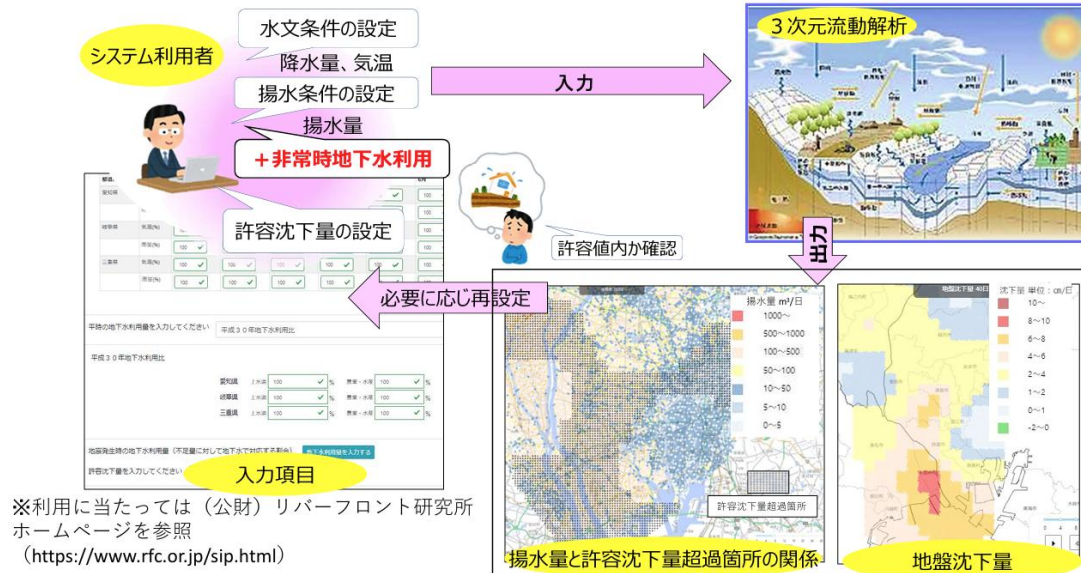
システム利用者

水文条件の設定
降水量、気温
揚水条件の設定
揚水量
＋非常時地下水利用
許容沈下量の設定

入力

3次元流動解析

出力

許容値内か確認

必要に応じ再設定

愛知県
岐阜県
三重県

平時の地下水利用量を入力してください 平成３０年地下水利用比

平成３０年地下水利用比
愛知県 上水道 100 ✓ % 農業・水産 100 ✓ %
岐阜県 上水道 100 ✓ % 農業・水産 100 ✓ %
三重県 上水道 100 ✓ % 農業・水産 100 ✓ %

地震発生時の地下水利用量（不足量に対して地下水で対応する割合）
地下水利用量を入力する
許容沈下量を入力してください

入力項目

揚水量 m³/日
1000～
500～1000
100～500
50～100
10～50
5～10
0～5

許容沈下量超過箇所

沈下量 単位：cm/日
10～
8～10
6～8
4～6
2～4
1～2
0～1
-2～0

揚水量と許容沈下量超過箇所の関係

地盤沈下量

※利用に当たっては（公財）リバーフロント研究所ホームページを参照
（https://www.rfc.or.jp/sip.html）